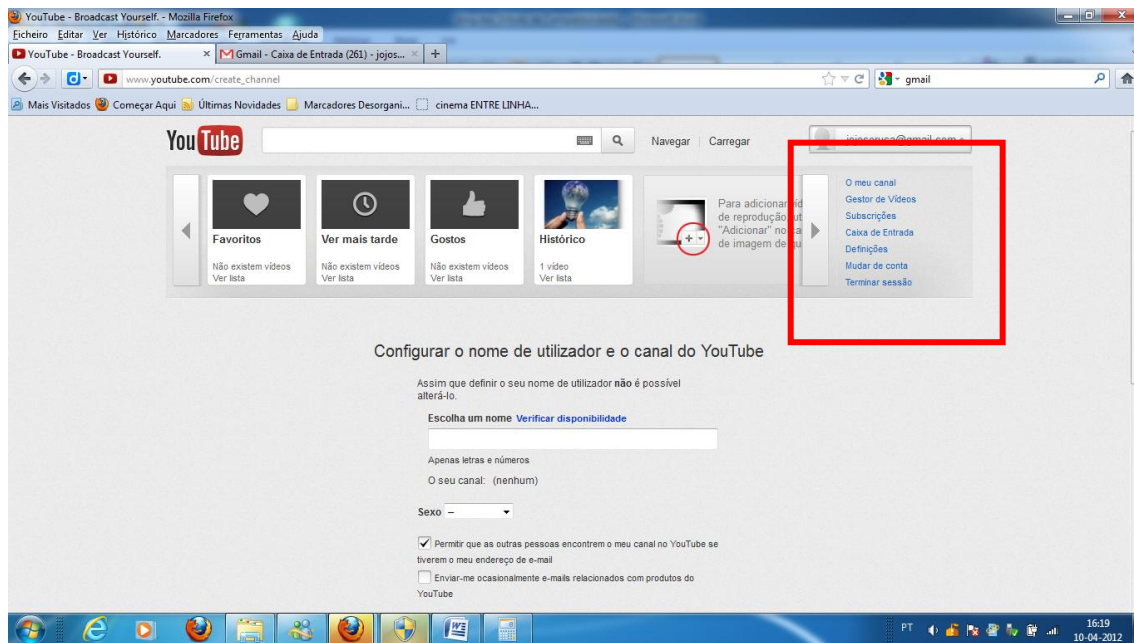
YouTube - Broadcast Yourself. - Mozilla Firefox

Ficheiro Editar Ver Histórico Marcadores Ferramentas Ajuda

YouTube - Broadcast Yourself. ×

Gmail - Caixa de Entrada (261) - jojos... × +

www.youtube.com/create_channel

gmail

Mais Visitados Começar Aqui Últimas Novidades Marcadores Desorgani... cinema ENTRE LINHA...

YouTube

Navegar | Carregar

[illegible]@gmail.com

Favoritos
Não existem vídeos
Ver lista

Ver mais tarde
Não existem vídeos
Ver lista

Gostos
Não existem vídeos
Ver lista

Histórico
1 vídeo
Ver lista

Para adicionar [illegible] de reprodução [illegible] "Adicionar" no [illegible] de imagem de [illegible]

O meu canal
Gestor de Vídeos
Subscrições
Caixa de Entrada
Definições
Mudar de conta
Terminar sessão

Configurar o nome de utilizador e o canal do YouTube

Assim que definir o seu nome de utilizador **não** é possível alterá-lo.

**Escolha um nome** Verificar disponibilidade

Apenas letras e números

O seu canal: (nenhum)

**Sexo** –

Permitir que as outras pessoas encontrem o meu canal no YouTube se tiverem o meu endereço de e-mail

Enviar-me ocasionalmente e-mails relacionados com produtos do YouTube

PT 16:19 10-04-2012